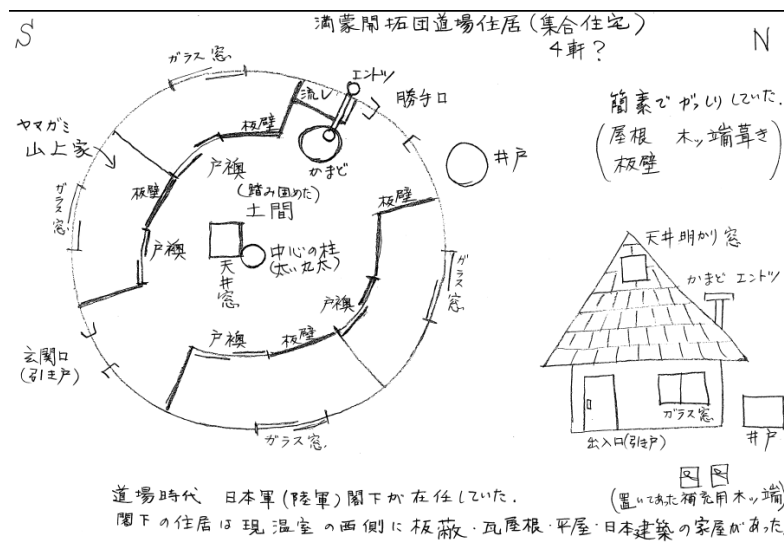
S

満蒙開拓団道場住居(集合住宅)
4軒?

N

ガラス窓

エントツ

流し

勝手口

板壁

かまど

簡素でがっしりしていた。
(屋根 木ッ端葺き
板壁

ヤマガミ
山上家

井戸

戸襖
(踏み固めた)
土間

板壁

ガラス窓

板壁

板壁

戸襖

中心の柱
(太い丸太)

天井窓

天井明かり窓

ガラス窓

かまど エントツ

戸襖

戸襖

板壁

玄関口
(引き戸)

ガラス窓

出入口(引き戸)

井戸

ガラス窓

道場時代 日本軍(陸軍)閣下が在任していた。

(置いてあった補充用木ッ端)

閣下の住居は現温室の西側に板蔽・瓦屋根・平屋・日本建築の家屋があった